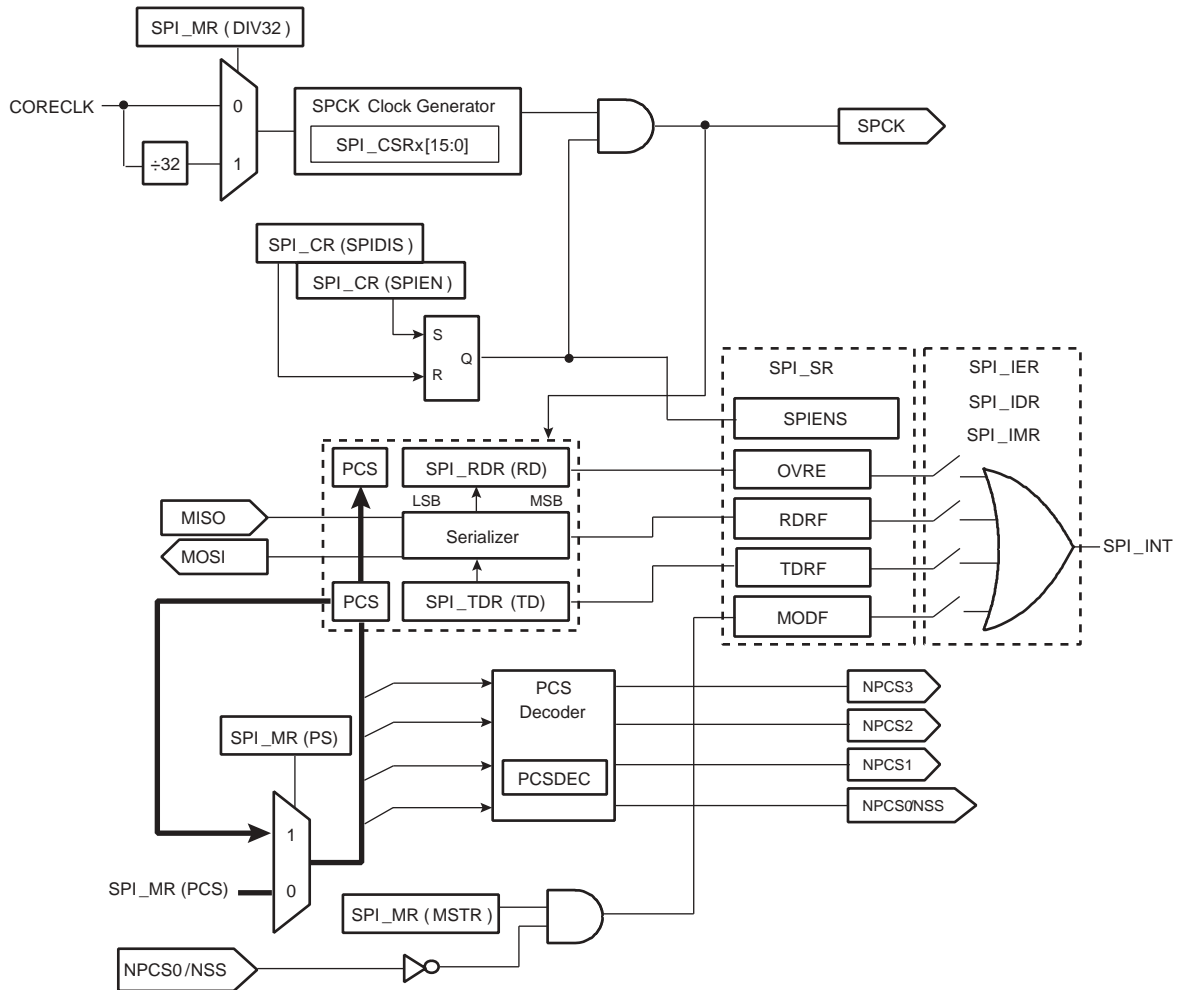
SPI_MR ( DIV32 )

CORECLK

0

1

÷32

SPCK Clock Generator

SPI_CSRx[15:0]

SPCK

SPI_CR (SPIDIS )

SPI_CR (SPIEN )

S

Q

R

SPI_SR

SPI_IER

SPI_IDR

SPI_IMR

SPIENS

PCS

SPI_RDR (RD)

OVRE

LSB

MSB

MISO

Serializer

RDRF

MOSI

SPI_INT

TDRF

PCS

SPI_TDR (TD)

MODF

PCS Decoder

NPCS3

NPCS2

SPI_MR (PS)

PCSDEC

NPCS1

NPCS0NSS

1

SPI_MR (PCS)

0

SPI_MR ( MSTR )

NPCS0/NSS